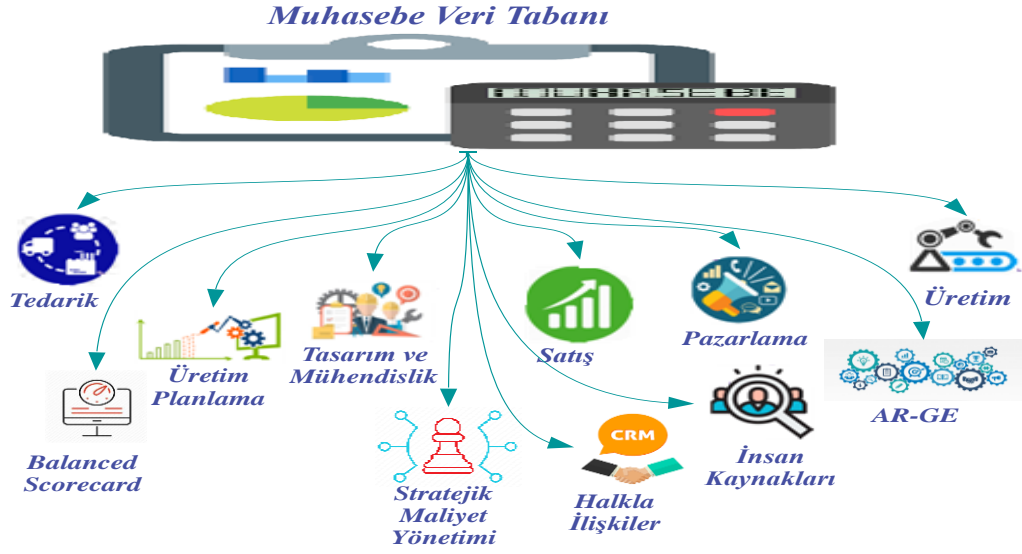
Muhasebe Veri Tabanı

MUHASEBE

Tedarik

Üretim Planlama

Tasarım ve Mühendislik

Satış

Pazarlama

Üretim

AR-GE

Balanced Scorecard

Stratejik Maliyet Yönetimi

CRM

Halkla İlişkiler

İnsan Kaynakları